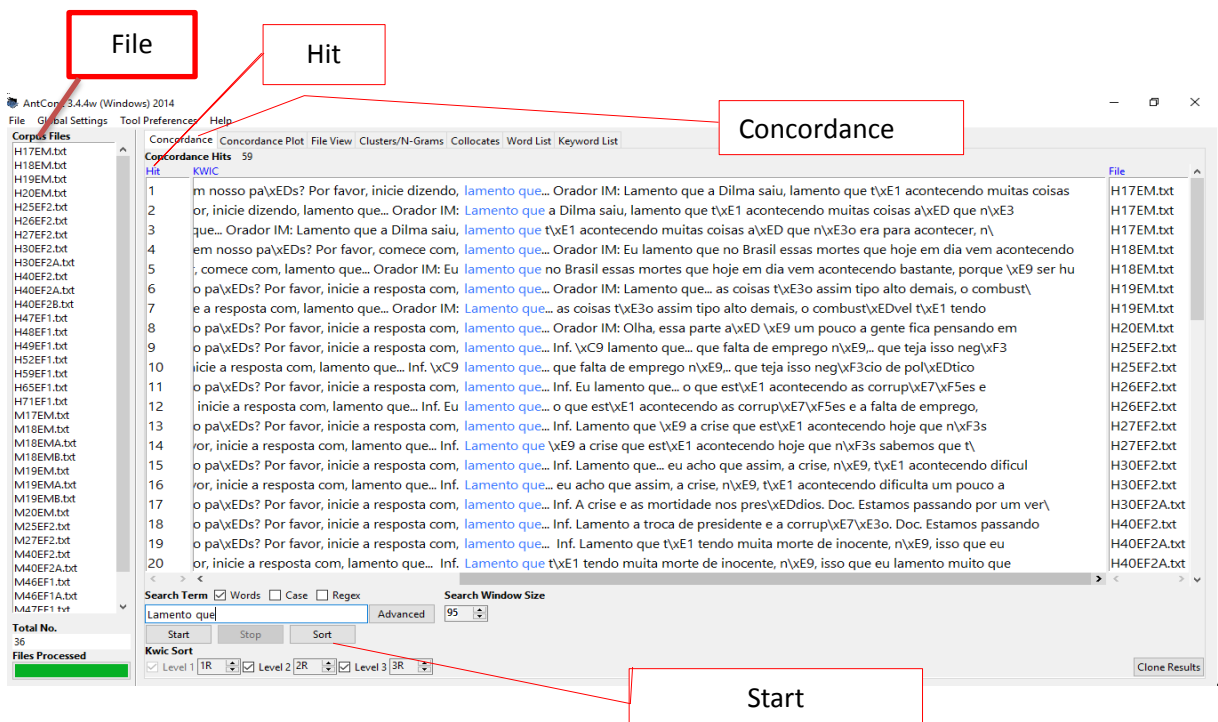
File

Hit

Concordance

AntConc 3.4.4w (Windows) 2014

File Global Settings Tool Preferences Help

Corpus Files
H17EM.txt
H18EM.txt
H19EM.txt
H20EM.txt
H25EF2.txt
H26EF2.txt
H27EF2.txt
H30EF2.txt
H30EF2A.txt
H40EF2.txt
H40EF2A.txt
H40EF2B.txt
H47EF1.txt
H48EF1.txt
H49EF1.txt
H52EF1.txt
H59EF1.txt
H65EF1.txt
H71EF1.txt
M17EM.txt
M18EM.txt
M18EMA.txt
M18EMB.txt
M19EM.txt
M19EMA.txt
M19EMB.txt
M20EM.txt
M25EF2.txt
M27EF2.txt
M40EF2.txt
M40EF2A.txt
M46EF1.txt
M46EF1A.txt
M47EF1.txt

Total No.
36
Files Processed

Concordance | Concordance Plot | File View | Clusters/N-Grams | Collocates | Word List | Keyword List

Concordance Hits 59

| Hit | KWIC | File |
|---|---|---|
| 1 | m nosso pa\xEDs? Por favor, inicie dizendo, lamento que... Orador IM: Lamento que a Dilma saiu, lamento que t\xE1 acontecendo muitas coisas | H17EM.txt |
| 2 | or, inicie dizendo, lamento que... Orador IM: Lamento que a Dilma saiu, lamento que t\xE1 acontecendo muitas coisas a\xED que n\xE3 | H17EM.txt |
| 3 | que... Orador IM: Lamento que a Dilma saiu, lamento que t\xE1 acontecendo muitas coisas a\xED que n\xE3o era para acontecer, n\ | H17EM.txt |
| 4 | em nosso pa\xEDs? Por favor, comece com, lamento que... Orador IM: Eu lamento que no Brasil essas mortes que hoje em dia vem acontecendo | H18EM.txt |
| 5 | , comece com, lamento que... Orador IM: Eu lamento que no Brasil essas mortes que hoje em dia vem acontecendo bastante, porque \xE9 ser hu | H18EM.txt |
| 6 | o pa\xEDs? Por favor, inicie a resposta com, lamento que... Orador IM: Lamento que... as coisas t\xE3o assim tipo alto demais, o combust\ | H19EM.txt |
| 7 | e a resposta com, lamento que... Orador IM: Lamento que... as coisas t\xE3o assim tipo alto demais, o combust\xEDvel t\xE1 tendo | H19EM.txt |
| 8 | o pa\xEDs? Por favor, inicie a resposta com, lamento que... Orador IM: Olha, essa parte a\xED \xE9 um pouco a gente fica pensando em | H20EM.txt |
| 9 | o pa\xEDs? Por favor, inicie a resposta com, lamento que... Inf. \xC9 lamento que... que falta de emprego n\xE9,.. que teja isso neg\xF3 | H25EF2.txt |
| 10 | nicie a resposta com, lamento que... Inf. \xC9 lamento que... que falta de emprego n\xE9,.. que teja isso neg\xF3cio de pol\xEDtico | H25EF2.txt |
| 11 | o pa\xEDs? Por favor, inicie a resposta com, lamento que... Inf. Eu lamento que... o que est\xE1 acontecendo as corrup\xE7\xF5es e | H26EF2.txt |
| 12 | inicie a resposta com, lamento que... Inf. Eu lamento que... o que est\xE1 acontecendo as corrup\xE7\xF5es e a falta de emprego, | H26EF2.txt |
| 13 | o pa\xEDs? Por favor, inicie a resposta com, lamento que... Inf. Lamento que \xE9 a crise que est\xE1 acontecendo hoje que n\xF3s | H27EF2.txt |
| 14 | vor, inicie a resposta com, lamento que... Inf. Lamento que \xE9 a crise que est\xE1 acontecendo hoje que n\xF3s sabemos que t\ | H27EF2.txt |
| 15 | o pa\xEDs? Por favor, inicie a resposta com, lamento que... Inf. Lamento que... eu acho que assim, a crise, n\xE9, t\xE1 acontecendo dificul | H30EF2.txt |
| 16 | o, inicie a resposta com, lamento que... Inf. Lamento que... eu acho que assim, a crise, n\xE9, t\xE1 acontecendo dificulta um pouco a | H30EF2.txt |
| 17 | o pa\xEDs? Por favor, inicie a resposta com, lamento que... Inf. A crise e as mortidade nos pres\xEDdios. Doc. Estamos passando por um ver\ | H30EF2A.txt |
| 18 | o pa\xEDs? Por favor, inicie a resposta com, lamento que... Inf. Lamento a troca de presidente e a corrup\xE7\xE3o. Doc. Estamos passando | H40EF2.txt |
| 19 | o pa\xEDs? Por favor, inicie a resposta com, lamento que... Inf. Lamento que t\xE1 tendo muita morte de inocente, n\xE9, isso que eu | H40EF2A.txt |
| 20 | o, inicie a resposta com, lamento que... Inf. Lamento que t\xE1 tendo muita morte de inocente, n\xE9, isso que eu lamento muito que | H40EF2A.txt |

Search Term ☑ Words ☐ Case ☐ Regex
Lamento que
Advanced
Search Window Size
95
Start Stop Sort
Kwic Sort
Level 1 1R Level 2 2R Level 3 3R
Clone Results

Start